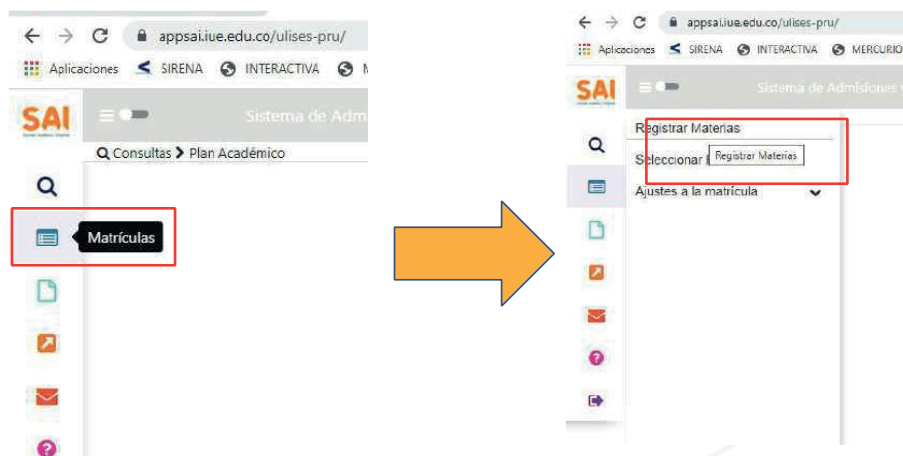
appsai.iue.edu.co/ulises-pru/

Aplicaciones SIRENA INTERACTIVA M

SAI

Sistema de Adm

Consultas > Plan Académico

Matrículas

appsai.iue.edu.co/ulises-pru/

Aplicaciones SIRENA INTERACTIVA MERCURIO

SAI

Sistema de Admisiones

Registrar Materias

Seleccionar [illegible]

Registrar Materias

Ajustes a la matrícula